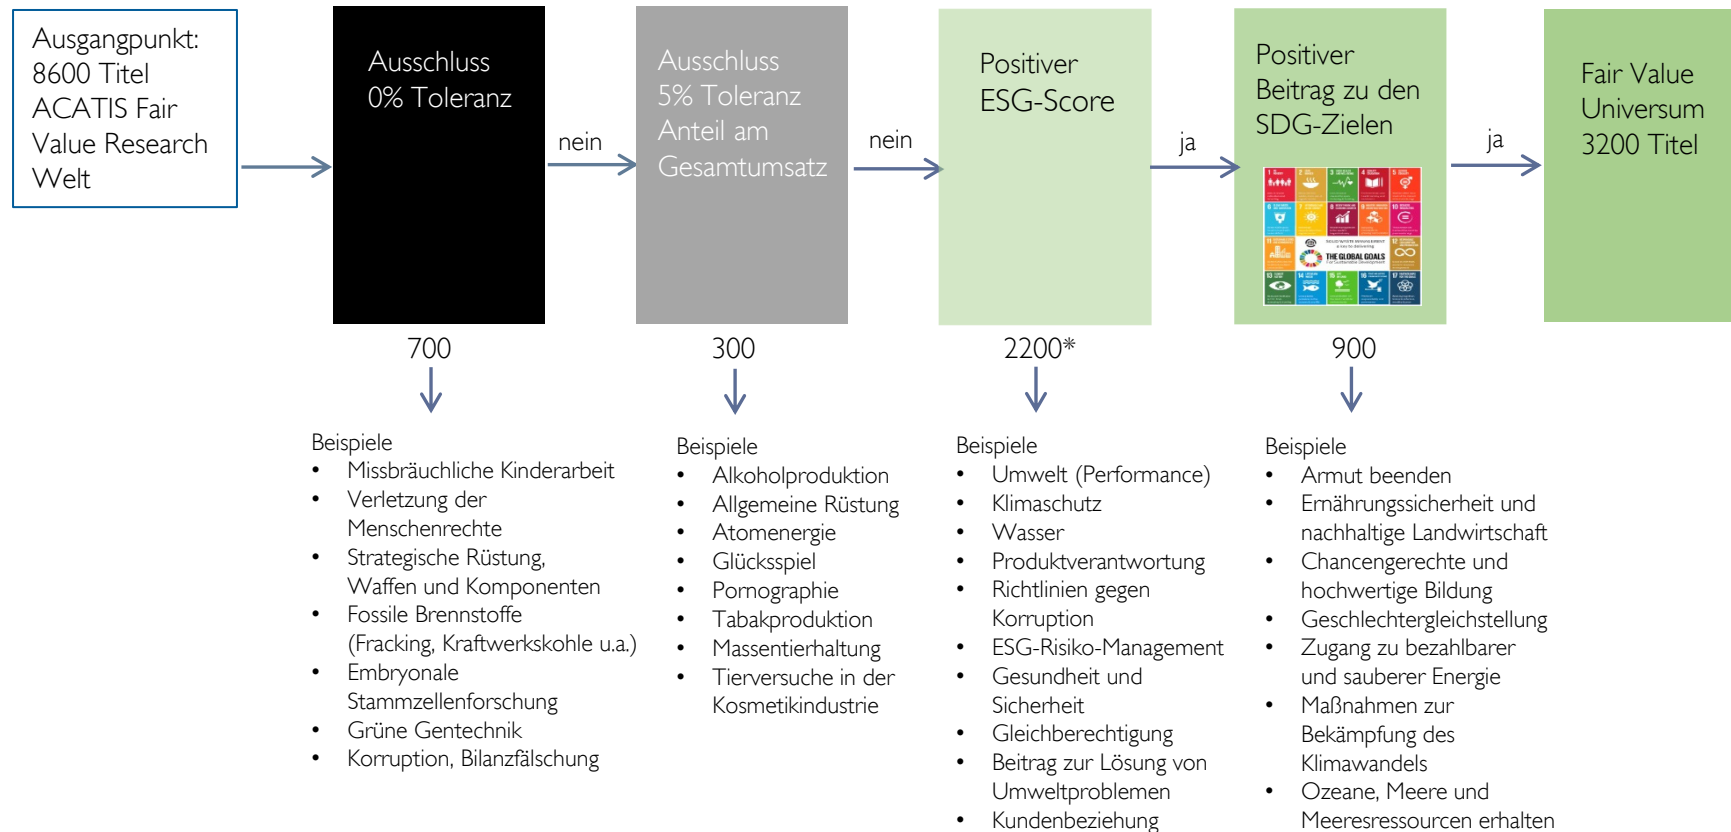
Ausgangpunkt: 8600 Titel ACATIS Fair Value Research Welt

Ausschluss 0% Toleranz

nein

Ausschluss 5% Toleranz Anteil am Gesamtumsatz

nein

Positiver ESG-Score

ja

Positiver Beitrag zu den SDG-Zielen

THE GLOBAL GOALS

ja

Fair Value Universum 3200 Titel

700

Beispiele
- Missbräuchliche Kinderarbeit
- Verletzung der Menschenrechte
- Strategische Rüstung, Waffen und Komponenten
- Fossile Brennstoffe (Fracking, Kraftwerkskohle u.a.)
- Embryonale Stammzellenforschung
- Grüne Gentechnik
- Korruption, Bilanzfälschung

300

Beispiele
- Alkoholproduktion
- Allgemeine Rüstung
- Atomenergie
- Glücksspiel
- Pornographie
- Tabakproduktion
- Massentierhaltung
- Tierversuche in der Kosmetikindustrie

2200*

Beispiele
- Umwelt (Performance)
- Klimaschutz
- Wasser
- Produktverantwortung
- Richtlinien gegen Korruption
- ESG-Risiko-Management
- Gesundheit und Sicherheit
- Gleichberechtigung
- Beitrag zur Lösung von Umweltproblemen
- Kundenbeziehung

900

Beispiele
- Armut beenden
- Ernährungssicherheit und nachhaltige Landwirtschaft
- Chancengerechte und hochwertige Bildung
- Geschlechtergleichstellung
- Zugang zu bezahlbarer und sauberer Energie
- Maßnahmen zur Bekämpfung des Klimawandels
- Ozeane, Meere und Meeresressourcen erhalten